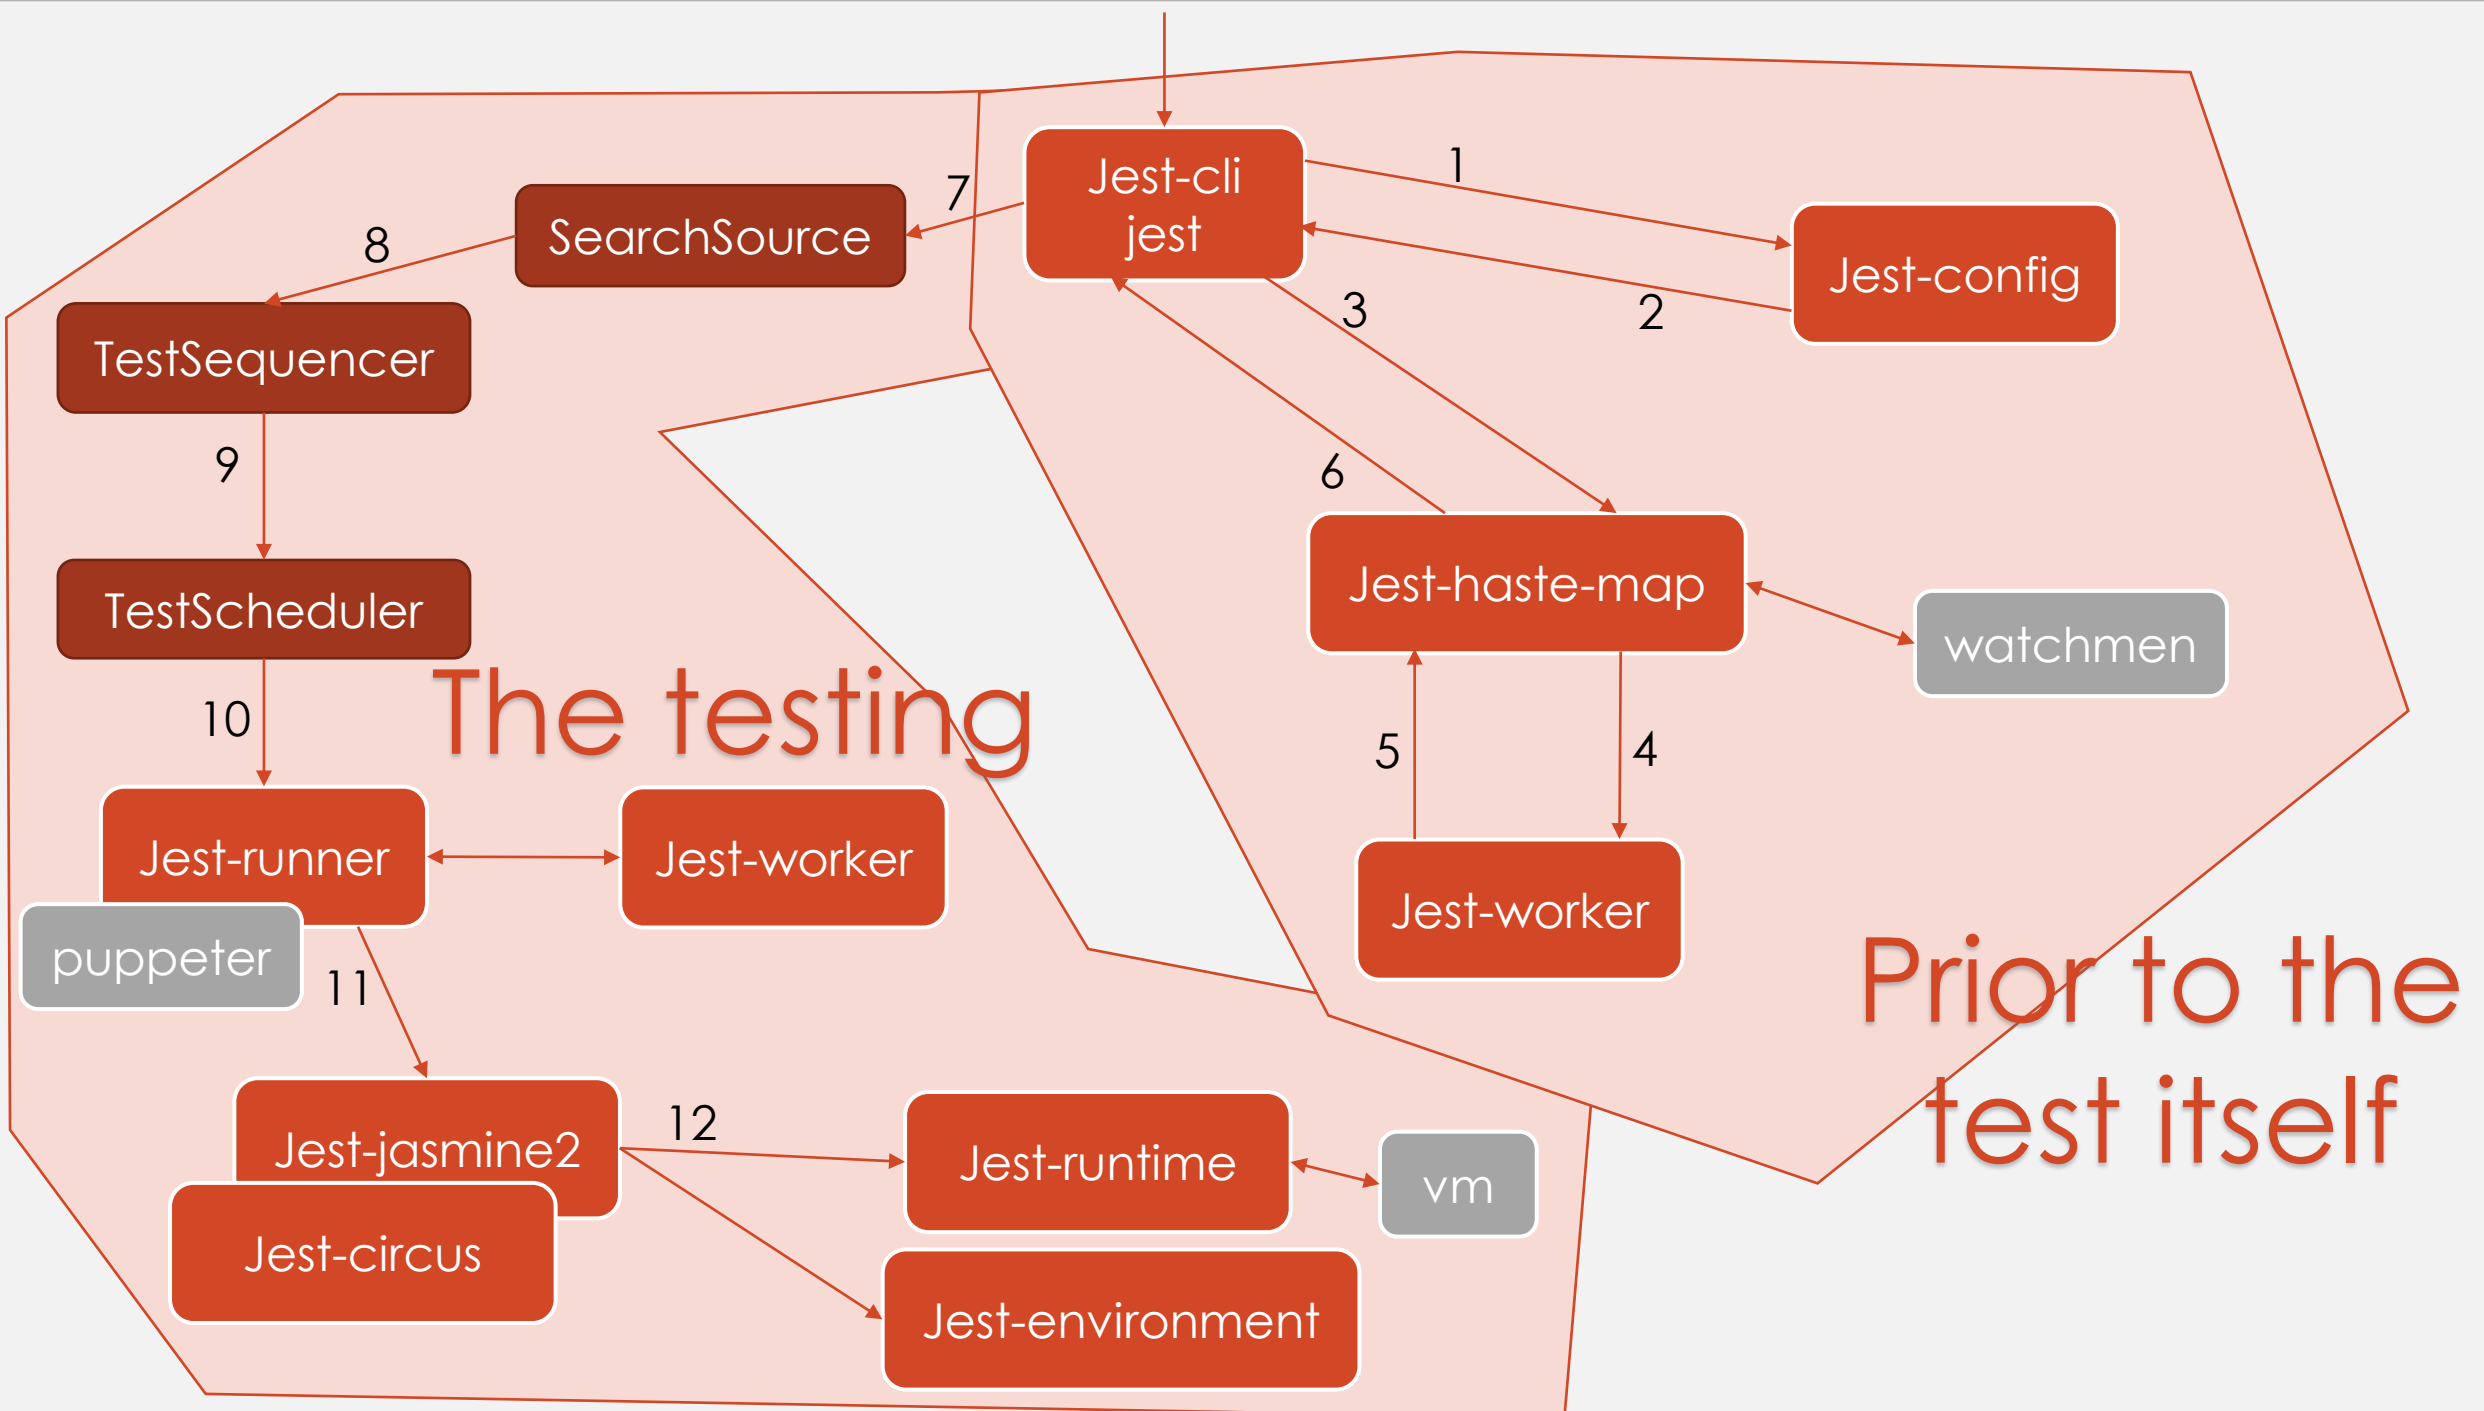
Jest-cli
jest

1

Jest-config

2

7

SearchSource

8

TestSequencer

3

6

9

Jest-haste-map

watchmen

TestScheduler

The testing

10

5

4

Jest-runner

Jest-worker

Jest-worker

puppeter

11

Prior to the test itself

12

Jest-jasmine2

Jest-runtime

vm

Jest-circus

Jest-environment